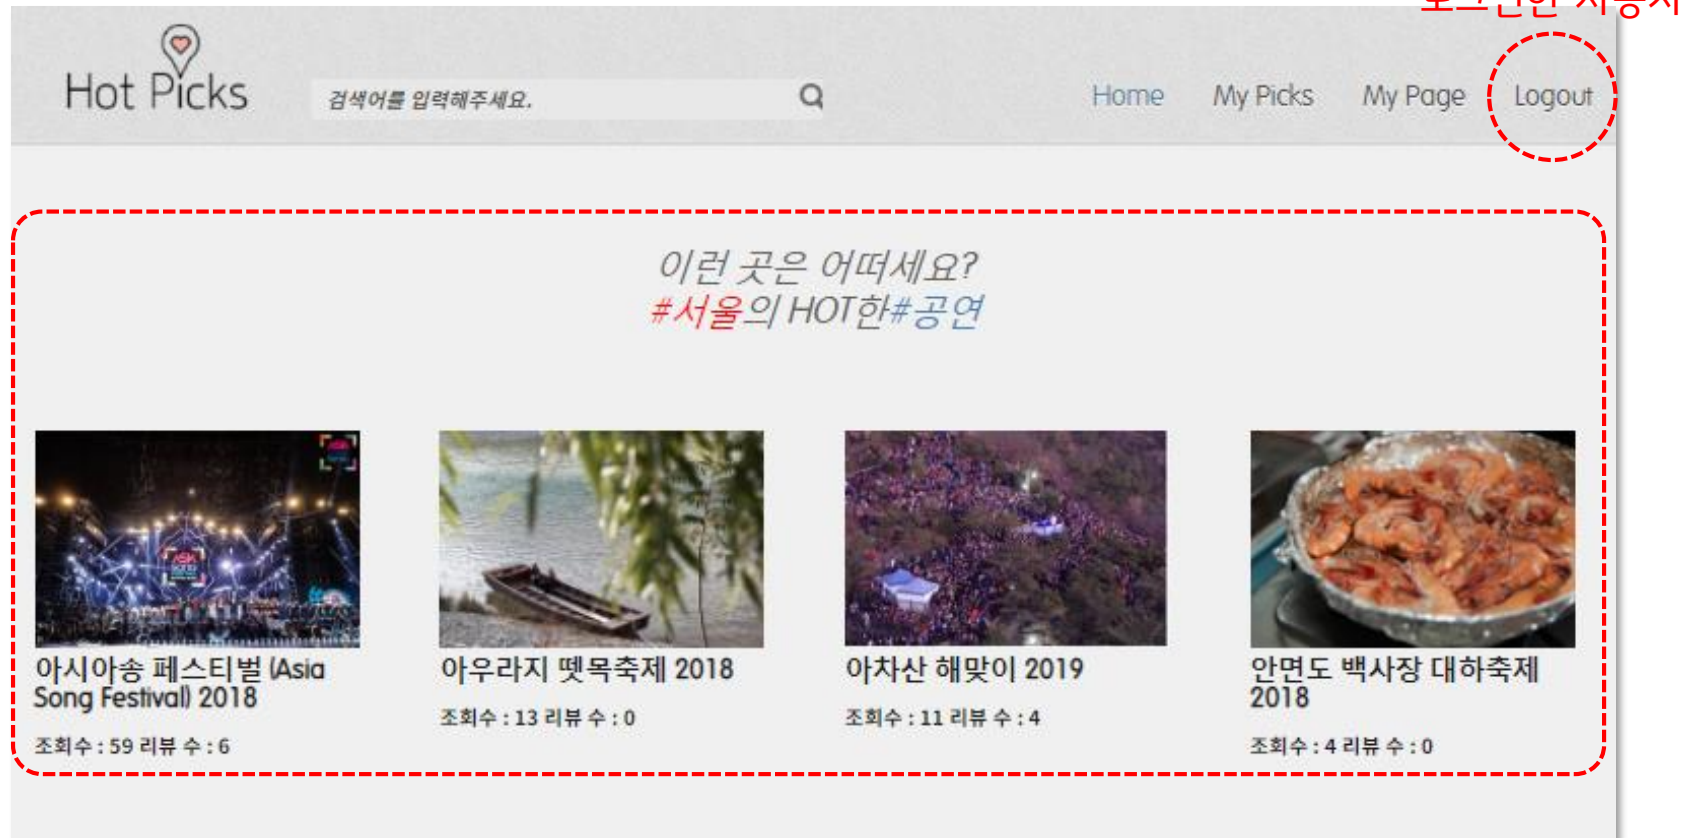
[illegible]

Hot Picks

검색어를 입력해주세요.

Home My Picks My Page Logout

이런 곳은 어떠세요?
#서울의 HOT한#공연

아시아송 페스티벌 (Asia Song Festival) 2018
조회수 : 59 리뷰 수 : 6

아우라지 뗏목축제 2018
조회수 : 13 리뷰 수 : 0

아차산 해맞이 2019
조회수 : 11 리뷰 수 : 4

안면도 백사장 대하축제 2018
조회수 : 4 리뷰 수 : 0